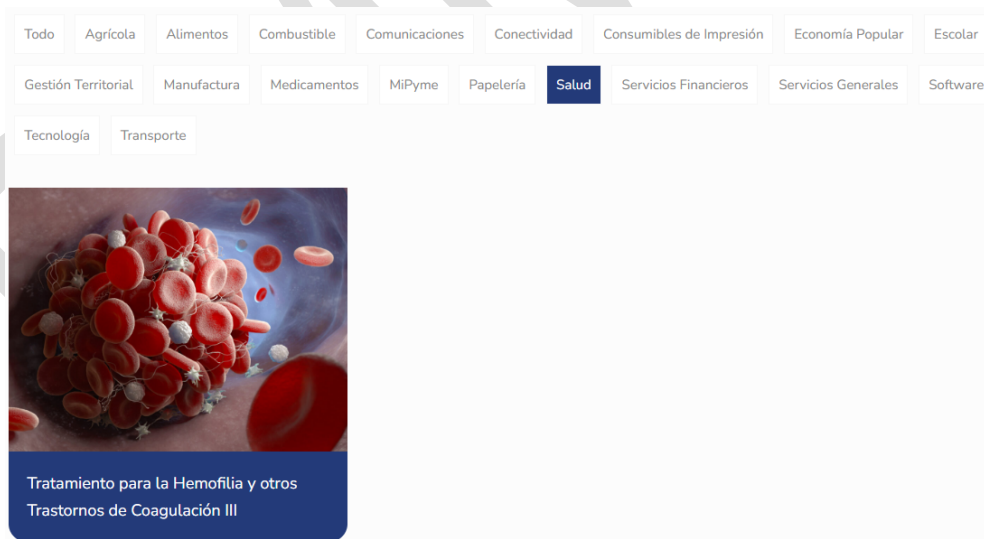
Todo Agrícola Alimentos Combustible Comunicaciones Conectividad Consumibles de Impresión Economía Popular Escolar

Gestión Territorial Manufactura Medicamentos MiPyme Papelería Salud Servicios Financieros Servicios Generales Software

Tecnología Transporte

Tratamiento para la Hemofilia y otros Trastornos de Coagulación III